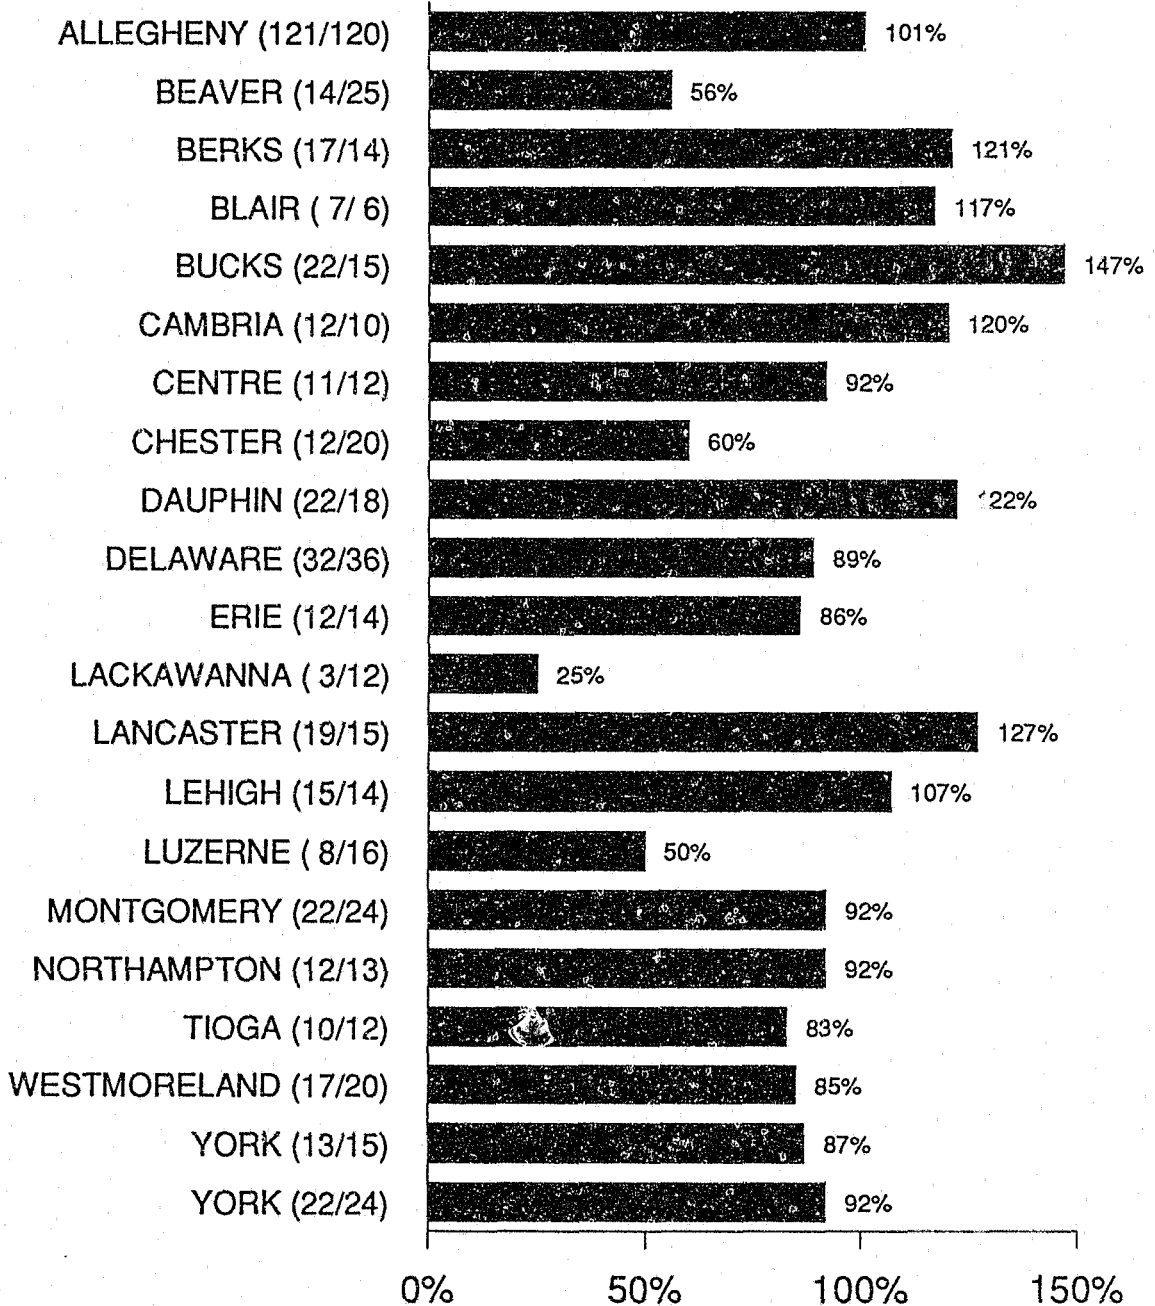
ALLEGHENY (121/120) 101%
BEAVER (14/25) 56%
BERKS (17/14) 121%
BLAIR ( 7/ 6) 117%
BUCKS (22/15) 147%
CAMBRIA (12/10) 120%
CENTRE (11/12) 92%
CHESTER (12/20) 60%
DAUPHIN (22/18) 122%
DELAWARE (32/36) 89%
ERIE (12/14) 86%
LACKAWANNA ( 3/12) 25%
LANCASTER (19/15) 127%
LEHIGH (15/14) 107%
LUZERNE ( 8/16) 50%
MONTGOMERY (22/24) 92%
NORTHAMPTON (12/13) 92%
TIOGA (10/12) 83%
WESTMORELAND (17/20) 85%
YORK (13/15) 87%
YORK (22/24) 92%

0% 50% 100% 150%